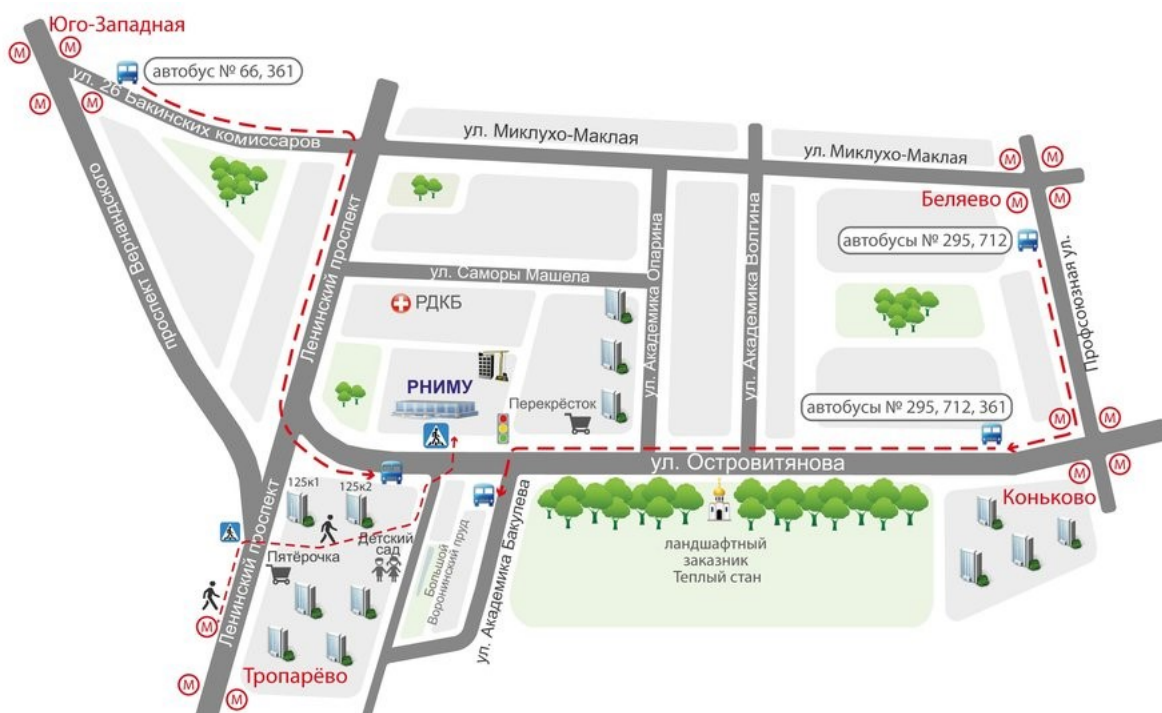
Юго-Западная
М М
М М
автобус № 66, 361
ул. 26 Бакинских комиссаров
ул. Миклухо-Маклая
ул. Миклухо-Маклая
М М
Беляево М М
проспект Вернадского
Ленинский проспект
ул. Академика Опарина
ул. Академика Волгина
автобусы № 295, 712
Профсоюзная ул.
ул. Саморы Машела
РДКБ
РНИМУ
Перекрёсток
автобусы № 295, 712, 361
М М
ул. Островитянова
М М
Коньково
125к1
125к2
Детский сад
Пятёрочка
Большой Воронцовский пруд
ул. Академика Бакулева
ландшафтный заказник Теплый стан
Ленинский проспект
М
Тропарёво
М М